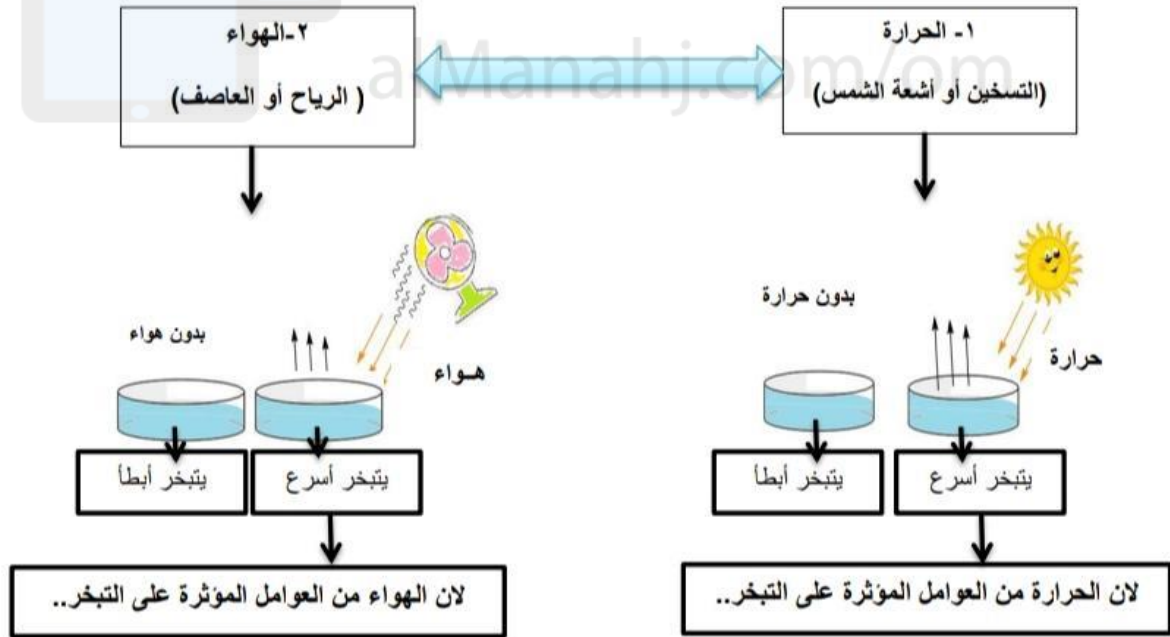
١- الحرارة
(التسخين أو أشعة الشمس)

بدون حرارة

حرارة

يتبخر أسرع

يتبخر أبطأ

لان الحرارة من العوامل المؤثرة على التبخر..

٢-الهواء
( الرياح أو العاصف)

بدون هواء

هـواء

يتبخر أسرع

يتبخر أبطأ

لان الهواء من العوامل المؤثرة على التبخر..

alManahj.com/om